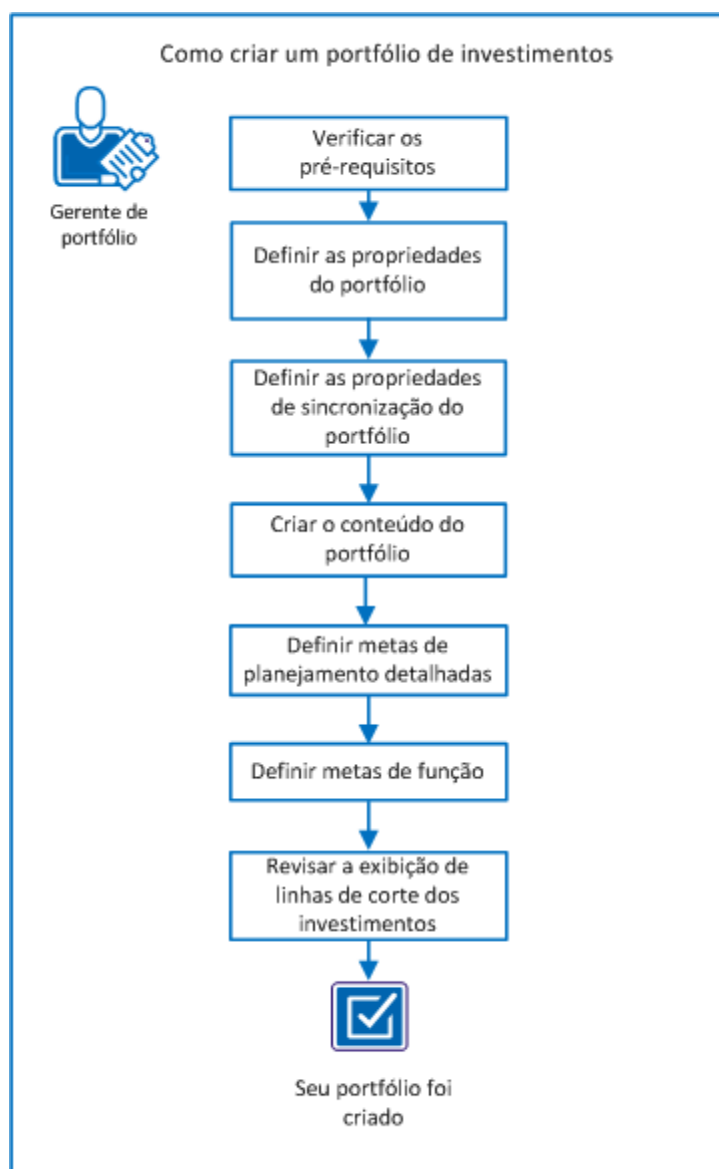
Como criar um portfólio de investimentos

Gerente de portfólio

Verificar os pré-requisitos

Definir as propriedades do portfólio

Definir as propriedades de sincronização do portfólio

Criar o conteúdo do portfólio

Definir metas de planejamento detalhadas

Definir metas de função

Revisar a exibição de linhas de corte dos investimentos

Seu portfólio foi criado